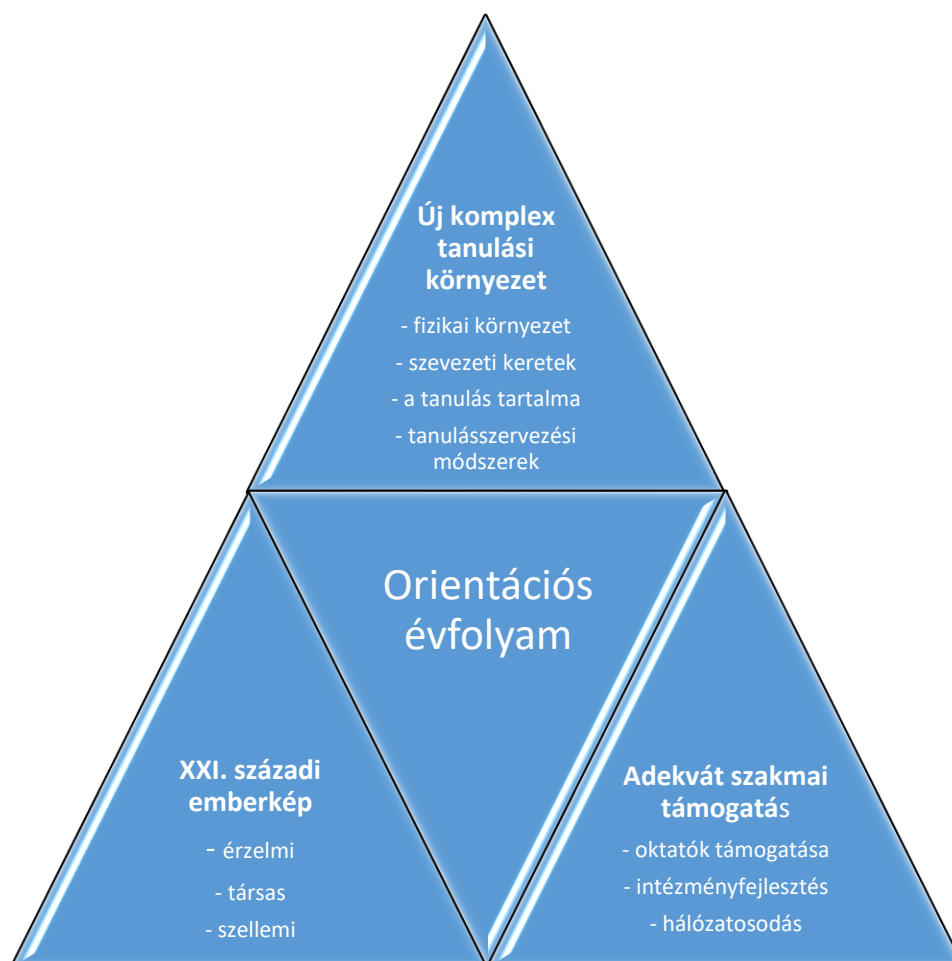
Új komplex tanulási környezet

- fizikai környezet

- szevezeti keretek

- a tanulás tartalma

- tanulásszervezési módszerek

Orientációs évfolyam

XXI. századi emberkép

- érzelmi

- társas

- szellemi

Adekvát szakmai támogatás

- oktatók támogatása

- intézményfejlesztés

- hálózatosodás